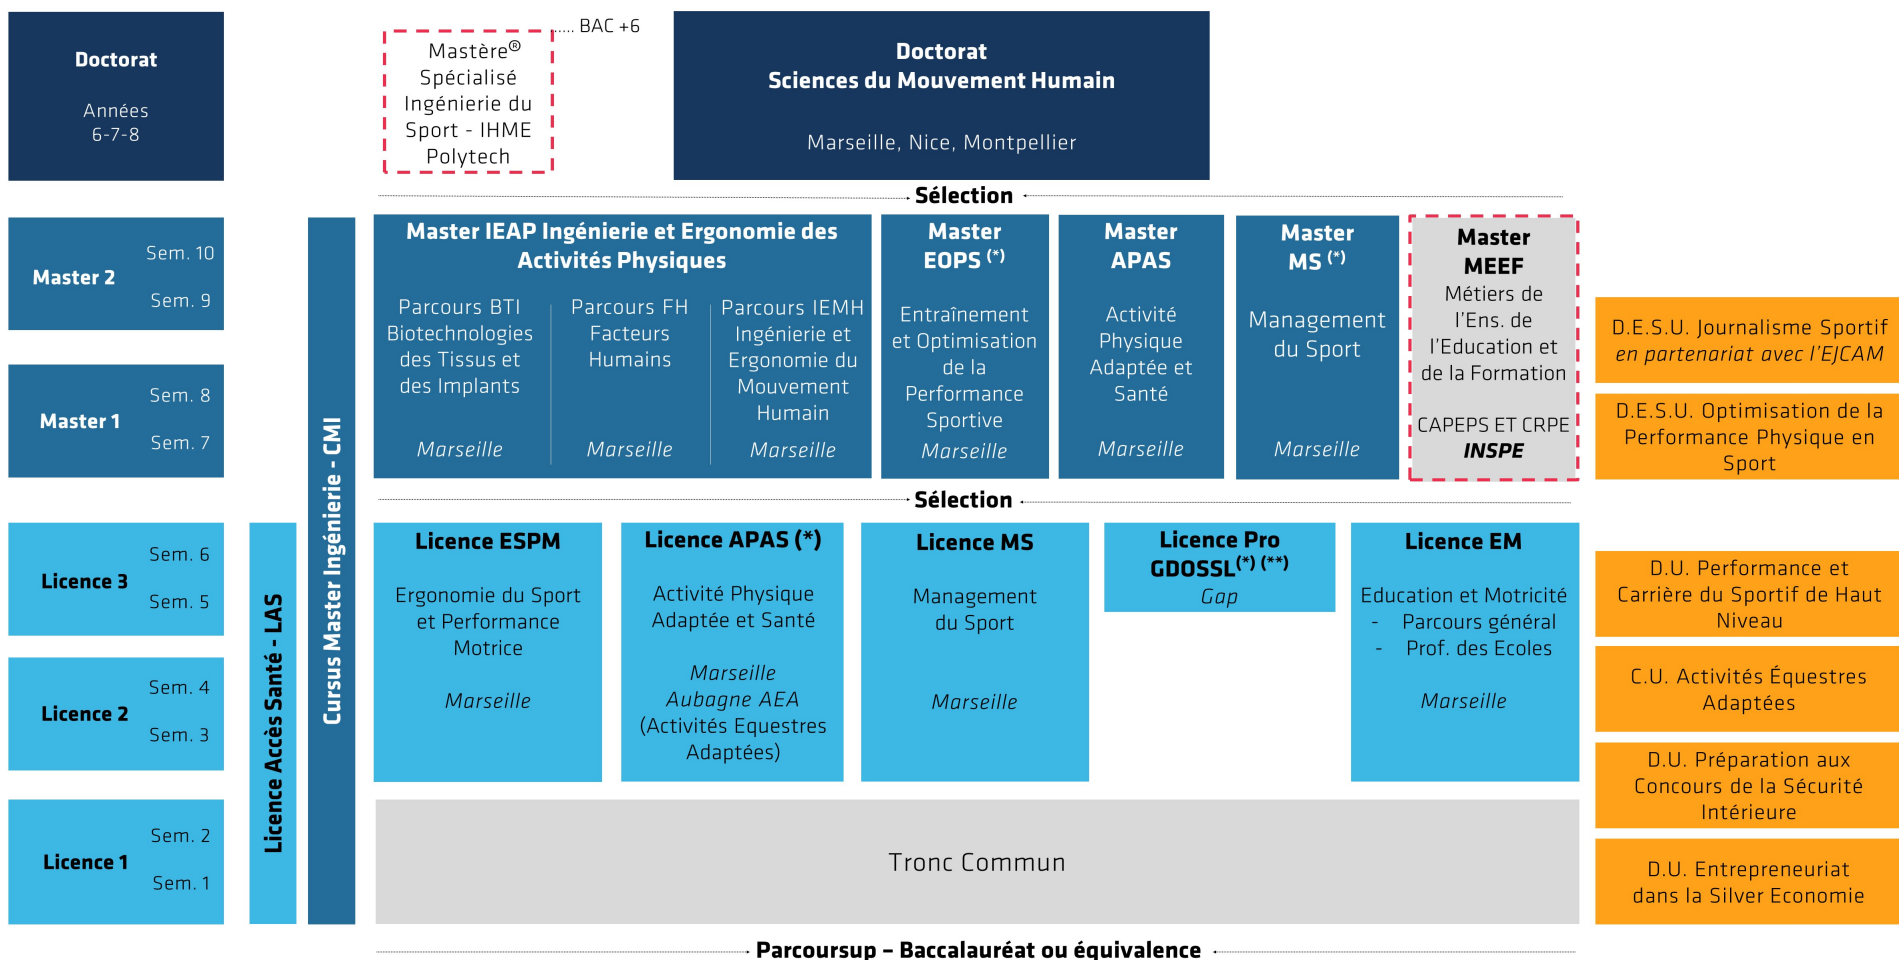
Doctorat

Années 6-7-8

Mastère® Spécialisé Ingénierie du Sport - IHME Polytech

BAC +6

Doctorat
Sciences du Mouvement Humain

Marseille, Nice, Montpellier

Sélection

Master 2
Sem. 10
Sem. 9

Master 1
Sem. 8
Sem. 7

Cursus Master Ingénierie - CMI

Master IEAP Ingénierie et Ergonomie des Activités Physiques

Parcours BTI Biotechnologies des Tissus et des Implants
Marseille

Parcours FH Facteurs Humains
Marseille

Parcours IEMH Ingénierie et Ergonomie du Mouvement Humain
Marseille

Master EOPS (*)
Entraînement et Optimisation de la Performance Sportive
Marseille

Master APAS
Activité Physique Adaptée et Santé
Marseille

Master MS (*)
Management du Sport
Marseille

Master MEEF
Métiers de l'Ens. de l'Education et de la Formation

CAPEPS ET CRPE
INSPE

D.E.S.U. Journalisme Sportif en partenariat avec l'EJCAM

D.E.S.U. Optimisation de la Performance Physique en Sport

Sélection

Licence 3
Sem. 6
Sem. 5

Licence 2
Sem. 4
Sem. 3

Licence 1
Sem. 2
Sem. 1

Licence Accès Santé - LAS

Licence ESPM
Ergonomie du Sport et Performance Motrice
Marseille

Licence APAS (*)
Activité Physique Adaptée et Santé
Marseille
Aubagne AEA (Activités Equestres Adaptées)

Licence MS
Management du Sport
Marseille

Licence Pro GDOSSL(*) (**)
Gap

Licence EM
Education et Motricité
- Parcours général
- Prof. des Ecoles
Marseille

D.U. Performance et Carrière du Sportif de Haut Niveau

C.U. Activités Équestres Adaptées

D.U. Préparation aux Concours de la Sécurité Intérieure

D.U. Entrepreneuriat dans la Silver Economie

Tronc Commun

Parcoursup – Baccalauréat ou équivalence